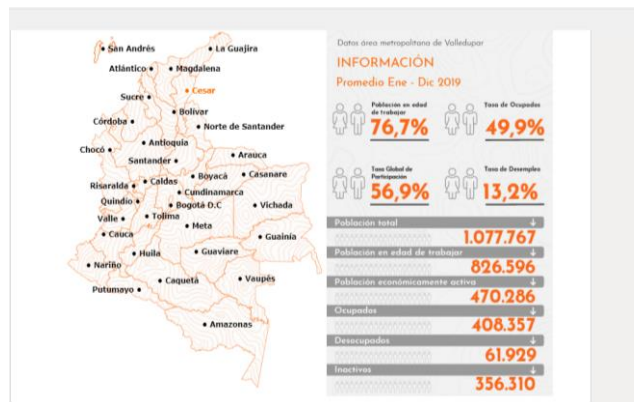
San Andrés
La Guajira
Atlántico
Magdalena
Cesar
Sucre
Bolívar
Córdoba
Norte de Santander
Antioquia
Chocó
Arauca
Santander
Boyacá
Casanare
Risaralda
Caldas
Cundinamarca
Quindío
Bogotá D.C
Vichada
Valle
Tolima
Meta
Cauca
Guainía
Huila
Guaviare
Nariño
Caquetá
Vaupés
Putumayo
Amazonas

Datos área metropolitana de Valledupar

INFORMACIÓN

Promedio Ene - Dic 2019

Población en edad de trabajar 76,7%

Tasa de Ocupados 49,9%

Tasa Global de Participación 56,9%

Tasa de Desempleo 13,2%

Población total 1.077.767

Población en edad de trabajar 826.596

Población económicamente activa 470.286

Ocupados 408.357

Desocupados 61.929

Inactivos 356.310